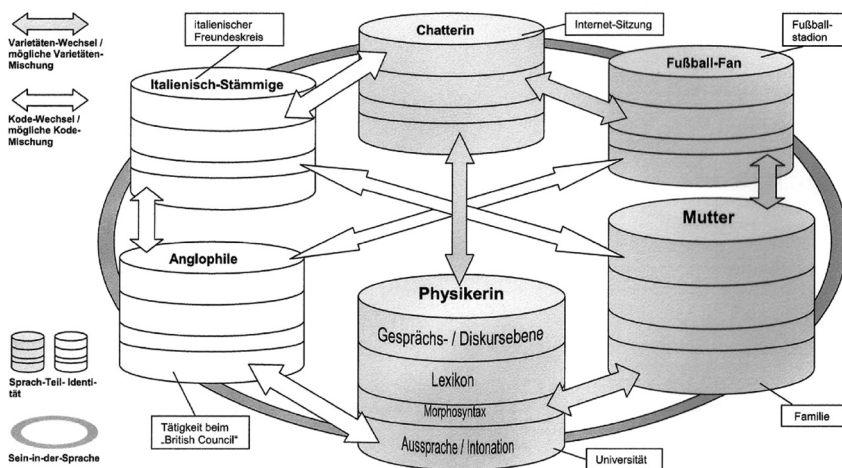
Varietäten-Wechsel / mögliche Varietäten-Mischung

Kode-Wechsel / mögliche Kode-Mischung

Sprach-Teil-Identität

Sein-in-der-Sprache

italienischer Freundeskreis

Italienisch-Stämmige

Chatterin

Internet-Sitzung

Fußball-Fan

Fußballstadion

Mutter

Anglophile

Physikerin

Gesprächs- / Diskursebene

Lexikon

Morphosyntax

Aussprache / Intonation

Tätigkeit beim „British Council"

Universität

Familie